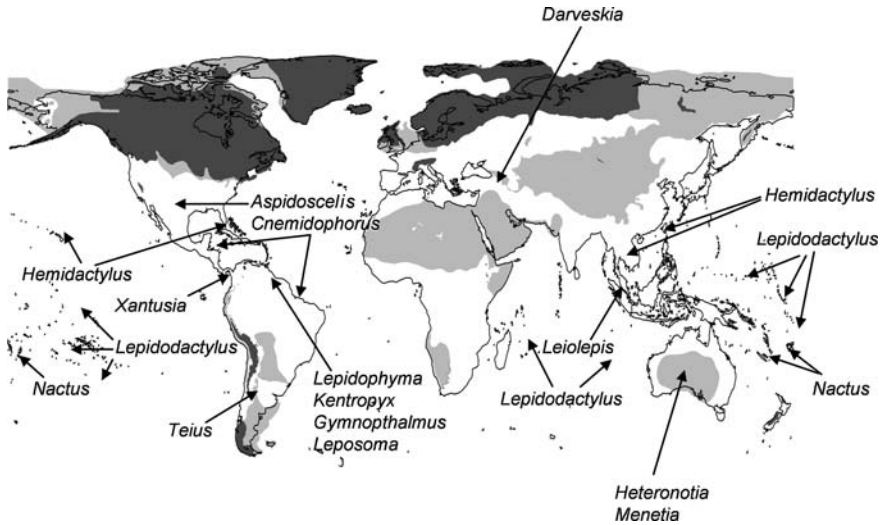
Darveskia

Aspidoscelis
Cnemidophorus

Hemidactylus

Lepidodactylus

Hemidactylus

Xantusia

Lepidodactylus

Nactus

Lepidophyma
Kentropyx
Gymnopthalmus
Leposoma

Teius

Leiolepis

Lepidodactylus

Nactus

Heteronotia
Menetia